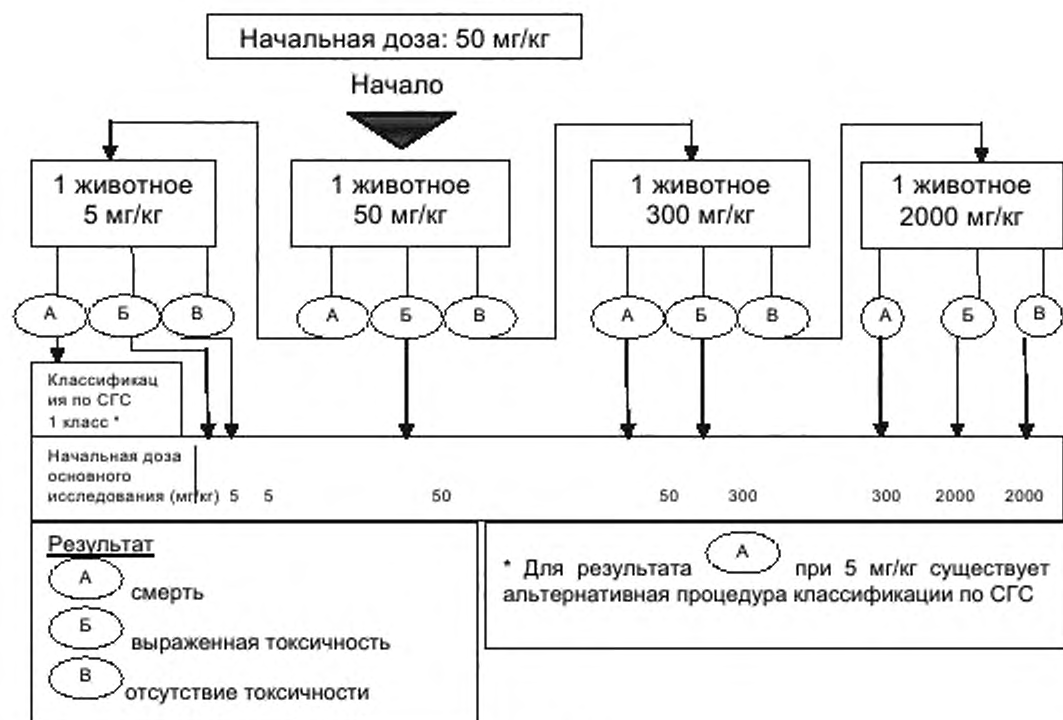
Начальная доза: 50 мг/кг

Начало

1 животное 5 мг/кг

1 животное 50 мг/кг

1 животное 300 мг/кг

1 животное 2000 мг/кг

А Б В

А Б В

А Б В

А Б В

Классификация по СГС 1 класс *

Начальная доза основного исследования (мг/кг) 5 5 50 50 300 300 2000 2000

Результат

А смерть

Б выраженная токсичность

В отсутствие токсичности

* Для результата А при 5 мг/кг существует альтернативная процедура классификации по СГС